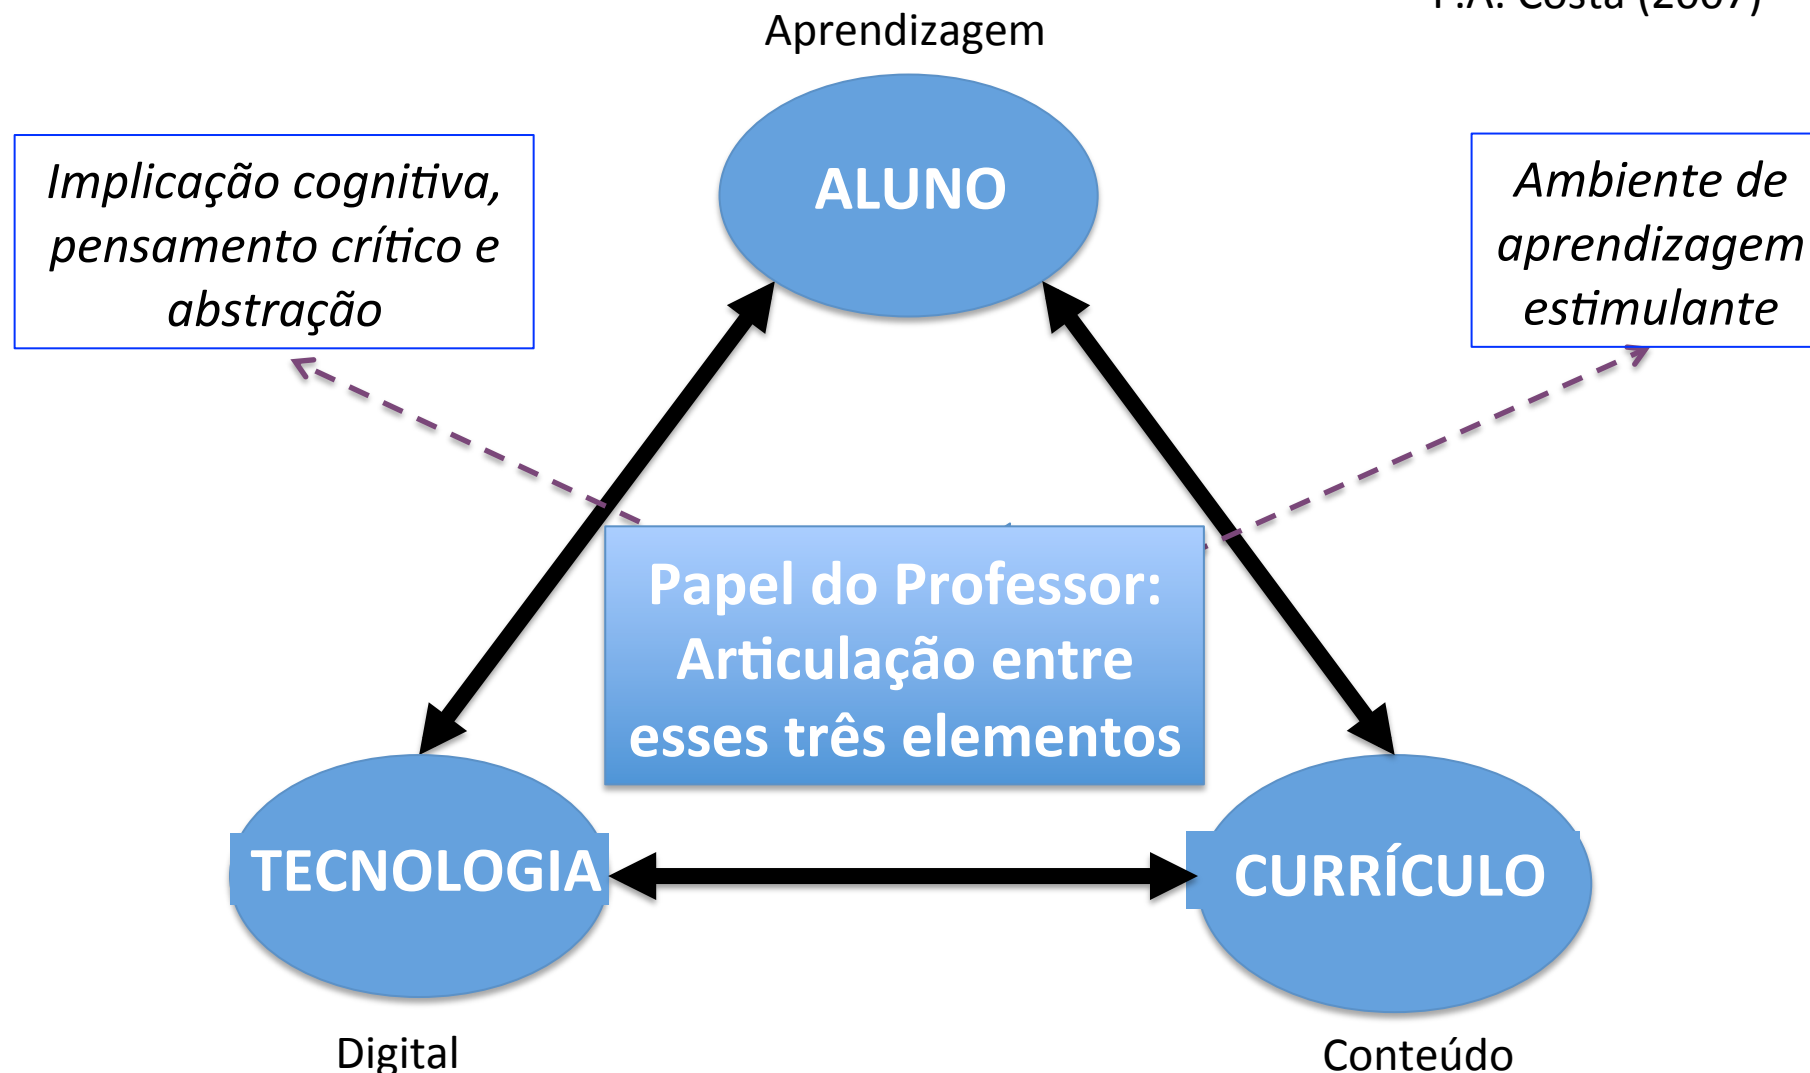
F.A. Costa (2007)

Aprendizagem

Implicação cognitiva, pensamento crítico e abstração

ALUNO

Ambiente de aprendizagem estimulante

Papel do Professor: Articulação entre esses três elementos

TECNOLOGIA

CURRÍCULO

Digital

Conteúdo